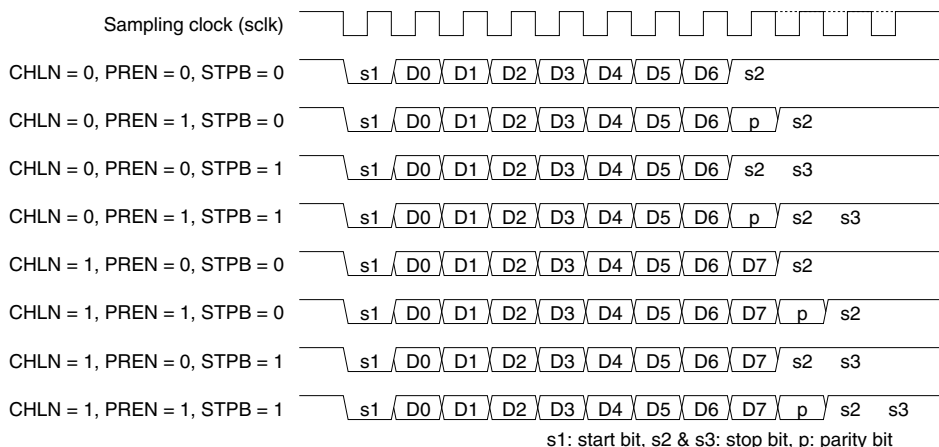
Sampling clock (sclk)

CHLN = 0, PREN = 0, STPB = 0 s1 D0 D1 D2 D3 D4 D5 D6 s2

CHLN = 0, PREN = 1, STPB = 0 s1 D0 D1 D2 D3 D4 D5 D6 p s2

CHLN = 0, PREN = 0, STPB = 1 s1 D0 D1 D2 D3 D4 D5 D6 s2 s3

CHLN = 0, PREN = 1, STPB = 1 s1 D0 D1 D2 D3 D4 D5 D6 p s2 s3

CHLN = 1, PREN = 0, STPB = 0 s1 D0 D1 D2 D3 D4 D5 D6 D7 s2

CHLN = 1, PREN = 1, STPB = 0 s1 D0 D1 D2 D3 D4 D5 D6 D7 p s2

CHLN = 1, PREN = 0, STPB = 1 s1 D0 D1 D2 D3 D4 D5 D6 D7 s2 s3

CHLN = 1, PREN = 1, STPB = 1 s1 D0 D1 D2 D3 D4 D5 D6 D7 p s2 s3

s1: start bit, s2 & s3: stop bit, p: parity bit